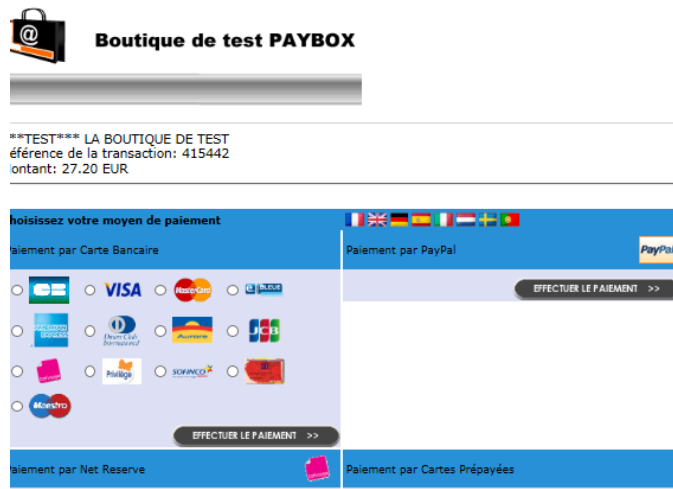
Boutique de test PAYBOX

**TEST*** LA BOUTIQUE DE TEST
éférence de la transaction: 415442
ontant: 27.20 EUR

hoisissez votre moyen de paiement

Paiement par Carte Bancaire

VISA

Diners Club International

Aurore

JCB

Privilège

SOFINCO

Maestro

EFFECTUER LE PAIEMENT >>

Paiement par PayPal

PayPal

EFFECTUER LE PAIEMENT >>

Paiement par Net Reserve

Paiement par Cartes Prépayées